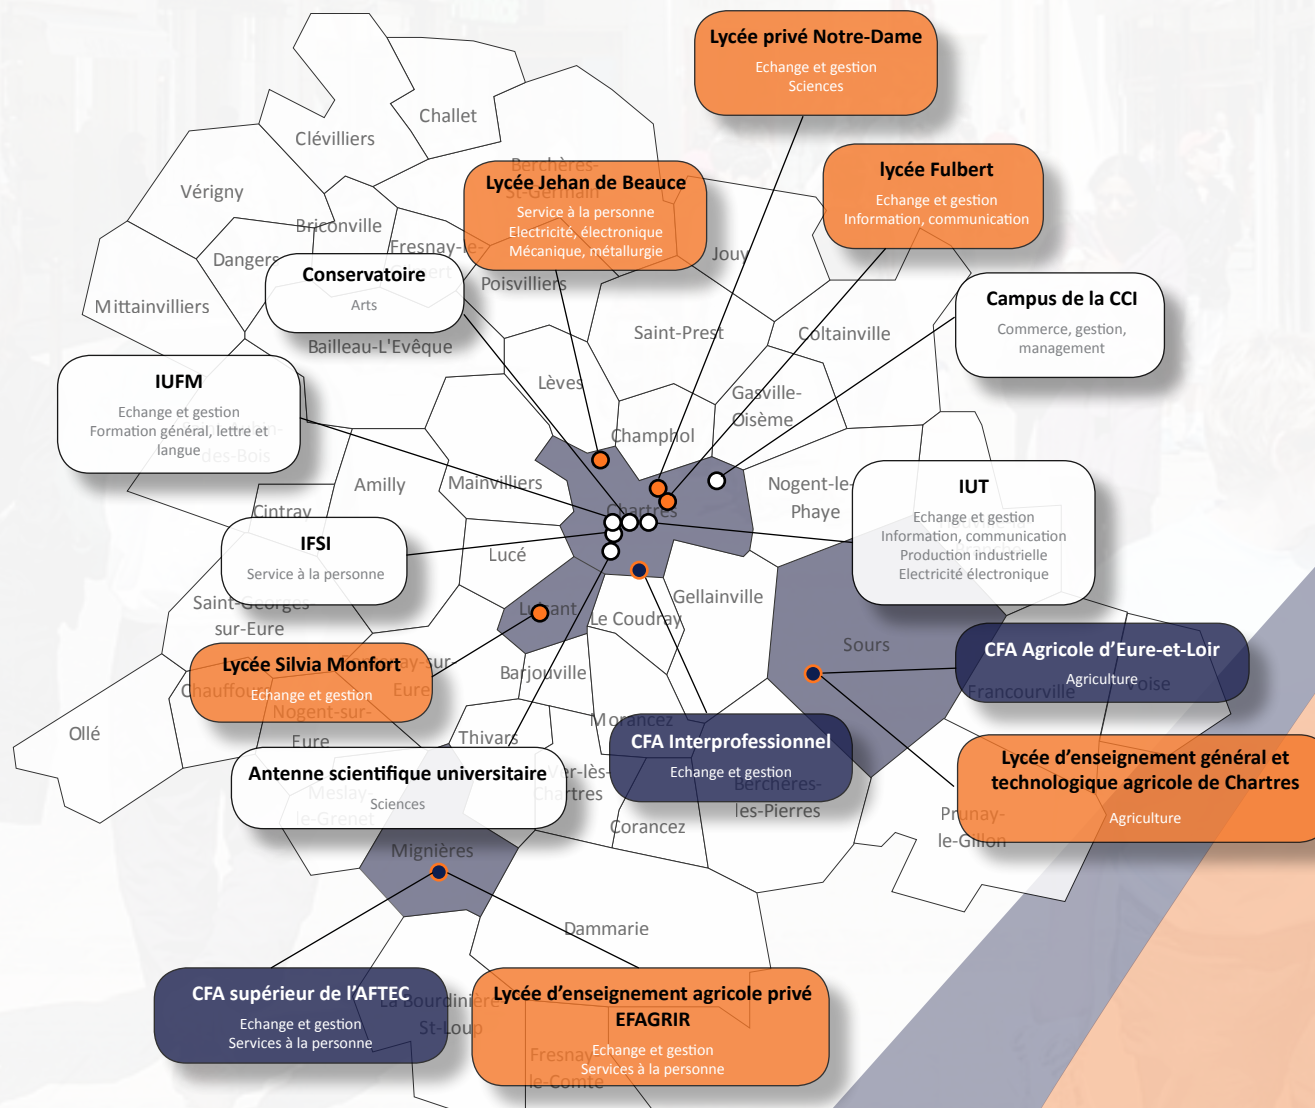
Lycée privé Notre-Dame
Echange et gestion
Sciences

lycée Fulbert
Echange et gestion
Information, communication

Lycée Jehan de Beauce
Service à la personne
Electricité, électronique
Mécanique, métallurgie

Campus de la CCI
Commerce, gestion, management

Conservatoire
Arts

IUFM
Echange et gestion
Formation général, lettre et langue

IUT
Echange et gestion
Information, communication
Production industrielle
Electricité électronique

IFSI
Service à la personne

CFA Agricole d'Eure-et-Loir
Agriculture

Lycée Silvia Monfort
Echange et gestion

Lycée d'enseignement général et technologique agricole de Chartres
Agriculture

CFA Interprofessionnel
Echange et gestion

Antenne scientifique universitaire
Sciences

CFA supérieur de l'AFTEC
Echange et gestion
Services à la personne

Lycée d'enseignement agricole privé EFAGRIR
Echange et gestion
Services à la personne

Challet
Clévilliers
Bercheres-St-Germain
Vérigny
Briconville
Fresnay-le-Gilmert
Jouy
Dangers
Poisvilliers
Mittainvilliers
Saint-Prest
Coltainville
Bailleau-L'Evêque
Lèves
Gasville-Oisème
Champhol
Amilly
Mainvilliers
Nogent-le-Phaye
Chartres
Cintray
Lucé
Gellainville
Lucé
Le Coudray
Saint-Georges-sur-Eure
Sours
Barjouville
Francourville
Voise
Chauffours
Nogent-sur-Eure
Morancez
Ollé
Thivars
Ver-lès-Chartres
Berchères-les-Pierres
Meslay-le-Grenet
Prunay-le-Gillon
Corancez
Mignières
Dammarie
La Bourdinière-St-Loup
Fresnay-le-Comte